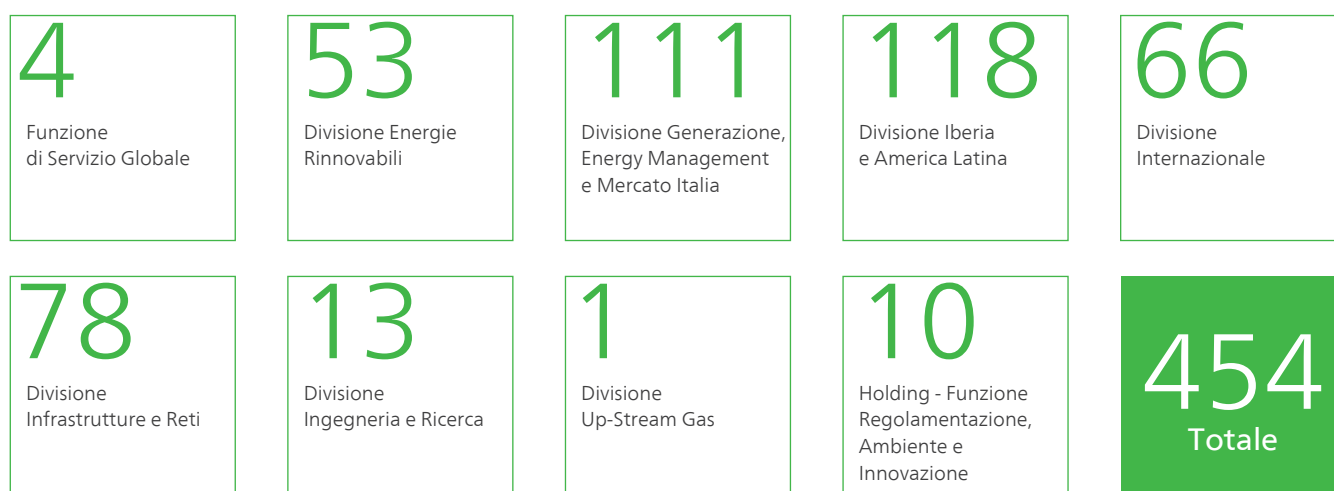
4
Funzione di Servizio Globale

53
Divisione Energie Rinnovabili

111
Divisione Generazione, Energy Management e Mercato Italia

118
Divisione Iberia e America Latina

66
Divisione Internazionale

78
Divisione Infrastrutture e Reti

13
Divisione Ingegneria e Ricerca

1
Divisione Up-Stream Gas

10
Holding - Funzione Regolamentazione, Ambiente e Innovazione

454
Totale